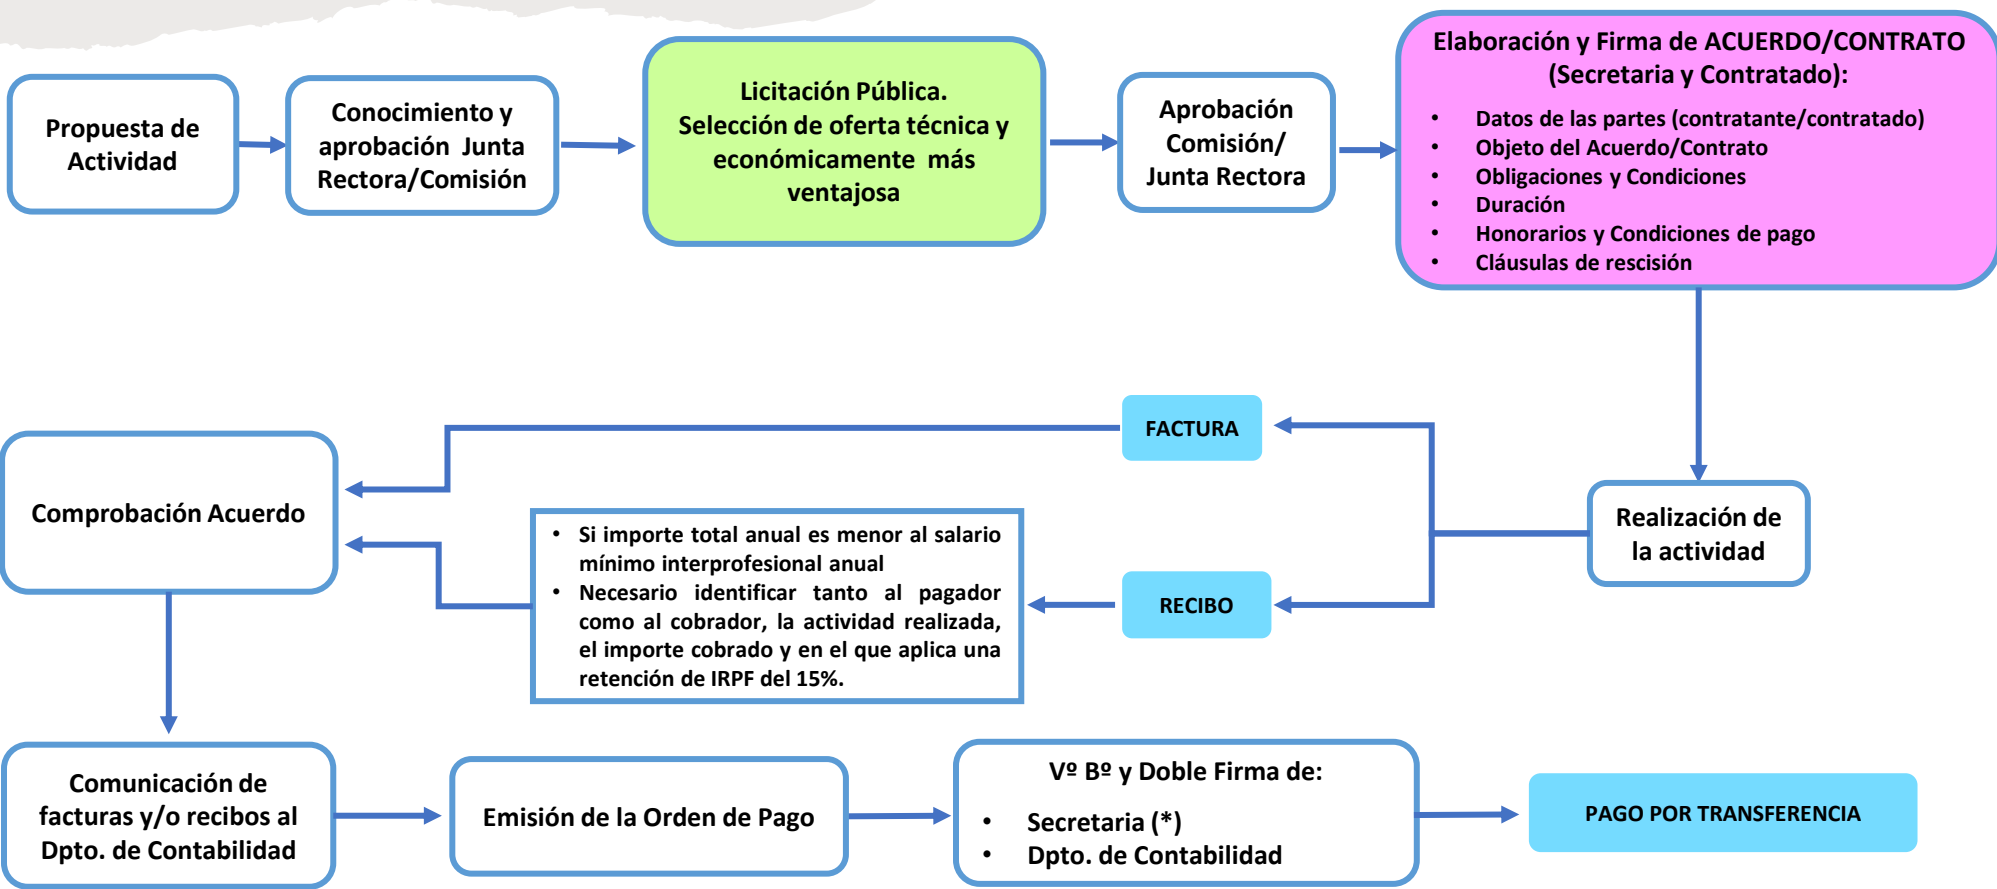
Propuesta de Actividad

Conocimiento y aprobación Junta Rectora/Comisión

Licitación Pública.
Selección de oferta técnica y económicamente más ventajosa

Aprobación Comisión/ Junta Rectora

Elaboración y Firma de ACUERDO/CONTRATO (Secretaria y Contratado):
- Datos de las partes (contratante/contratado)
- Objeto del Acuerdo/Contrato
- Obligaciones y Condiciones
- Duración
- Honorarios y Condiciones de pago
- Cláusulas de rescisión

FACTURA

Comprobación Acuerdo

- Si importe total anual es menor al salario mínimo interprofesional anual
- Necesario identificar tanto al pagador como al cobrador, la actividad realizada, el importe cobrado y en el que aplica una retención de IRPF del 15%.

RECIBO

Realización de la actividad

Comunicación de facturas y/o recibos al Dpto. de Contabilidad

Emisión de la Orden de Pago

Vº Bº y Doble Firma de:
- Secretaria (*)
- Dpto. de Contabilidad

PAGO POR TRANSFERENCIA